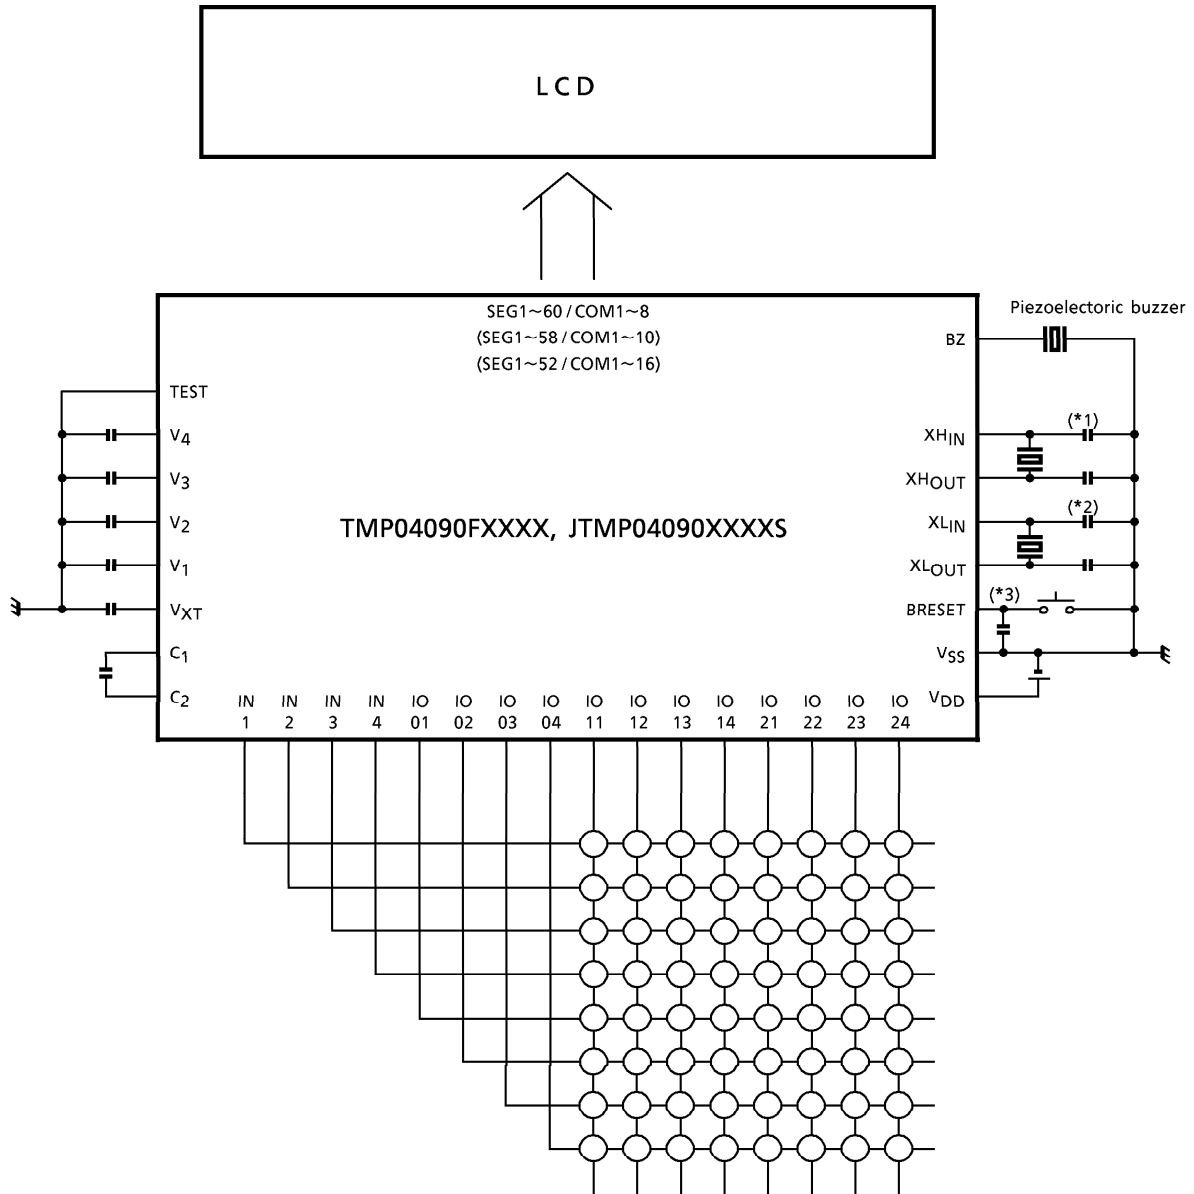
LCD

SEG1~60 / COM1~8
(SEG1~58 / COM1~10)
(SEG1~52 / COM1~16)

Piezoelectoric buzzer

BZ

TEST

$V_4$

$V_3$

$V_2$

$V_1$

$V_{XT}$

$C_1$

$C_2$

TMP04090FXXXX, JTMP04090XXXXS

(*1)

$XH_{IN}$

$XH_{OUT}$

(*2)

$XL_{IN}$

$XL_{OUT}$

(*3)

BRESET

$V_{SS}$

$V_{DD}$

IN 1 IN 2 IN 3 IN 4 IO 01 IO 02 IO 03 IO 04 IO 11 IO 12 IO 13 IO 14 IO 21 IO 22 IO 23 IO 24